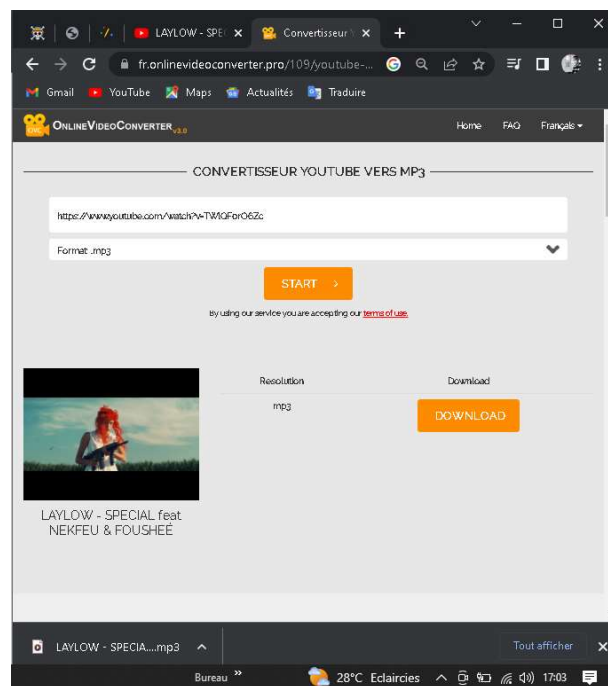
LAYLOW - SPE ×
Convertisseur ×
+
fr.onlinevideoconverter.pro/109/youtube-...
Gmail YouTube Maps Actualités Traduire
OnlineVideoConverter v3.0
Home FAQ Français

CONVERTISSEUR YOUTUBE VERS MP3

https://www.youtube.com/watch?v=TWIQForO6Zc

Format .mp3

START >

By using our service you are accepting our terms of use.

Resolution Download
mp3 DOWNLOAD

LAYLOW - SPECIAL feat NEKFEU & FOUSHEÉ

LAYLOW - SPECIA....mp3
Tout afficher ×
Bureau » 28°C Eclaircies 17:03